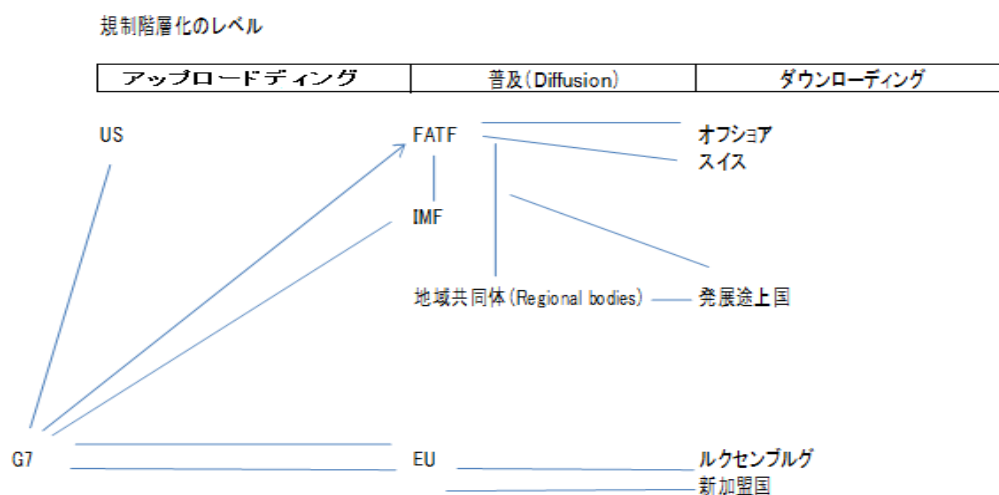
規制階層化のレベル

| アップロードディング | 普及(Diffusion) | ダウンローディング |
|---|---|---|

US

FATF

オフショア

スイス

IMF

地域共同体(Regional bodies)

発展途上国

G7

EU

ルクセンブルグ

新加盟国